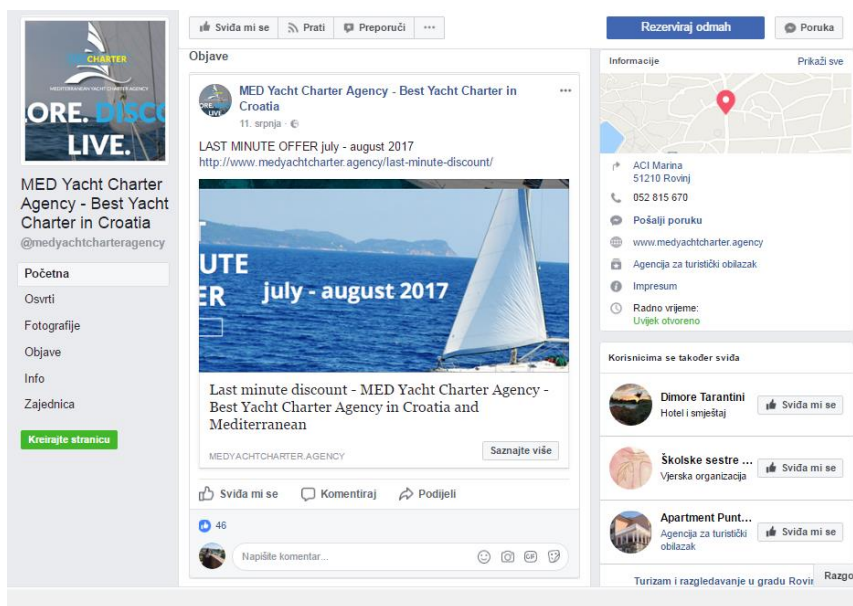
MED CHARTER
MEDITERRANEAN YACHT CHARTER AGENCY
LORE. DISCO
LIVE.

MED Yacht Charter Agency - Best Yacht Charter in Croatia
@medyachtcharteragency

Početna
Osvrti
Fotografije
Objave
Info
Zajednica

Kreirajte stranicu

Sviđa mi se
Prati
Preporuči
...

Objave

MED Yacht Charter Agency - Best Yacht Charter in Croatia
11. srpnja ·

LAST MINUTE OFFER july - august 2017
http://www.medyachtcharter.agency/last-minute-discount/

UTE
ER
july - august 2017

Last minute discount - MED Yacht Charter Agency - Best Yacht Charter Agency in Croatia and Mediterranean

MEDYACHTCHARTER.AGENCY
Saznajte više

Sviđa mi se
Komentiraj
Podijeli

46

Napišite komentar...

Rezerviraj odmah
Poruka

Informacije
Prikaži sve

ACI Marina
51210 Rovinj
052 815 670
Pošalji poruku
www.medyachtcharter.agency
Agencija za turistički obilazak
Impresum
Radno vrijeme:
Uvijek otvoreno

Korisnicima se također sviđa

Dimore Tarantini
Hotel i smještaj
Sviđa mi se

Školske sestre ...
Vjerska organizacija
Sviđa mi se

Apartment Punt...
Agencija za turistički obilazak
Sviđa mi se

Turizam i razgledavanje u gradu Rovin
Razgo